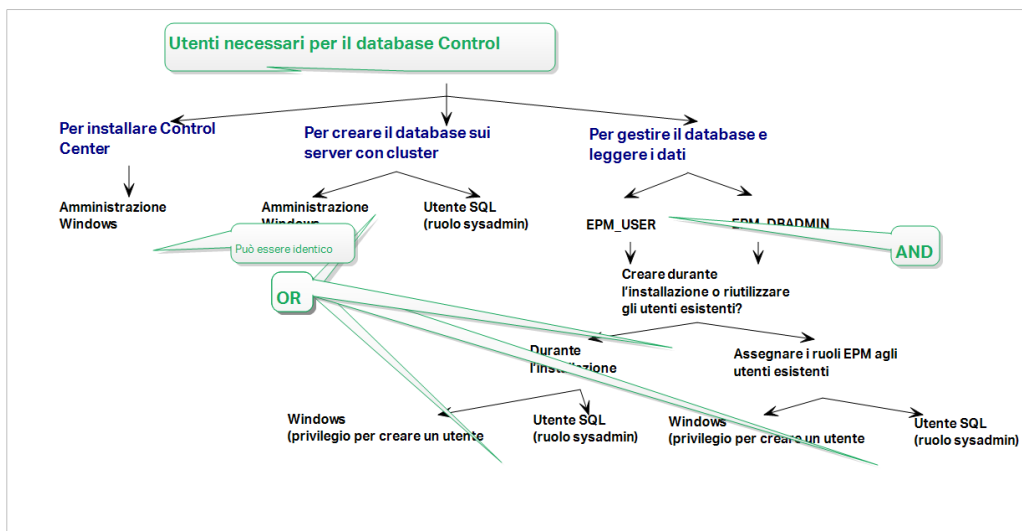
Utenti necessari per il database Control

Per installare Control Center

Per creare il database sui server con cluster

Per gestire il database e leggere i dati

Amministrazione Windows

Amministrazione Window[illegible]

Utente SQL (ruolo sysadmin)

EPM_USER

EPM_DRADMIN

AND

Può essere identico

OR

Creare durante l'installazione o riutilizzare gli utenti esistenti?

Durante l'installazione

Assegnare i ruoli EPM agli utenti esistenti

Windows (privilegio per creare un utente

Utente SQL (ruolo sysadmin)

Windows (privilegio per creare un utente

Utente SQL (ruolo sysadmin)